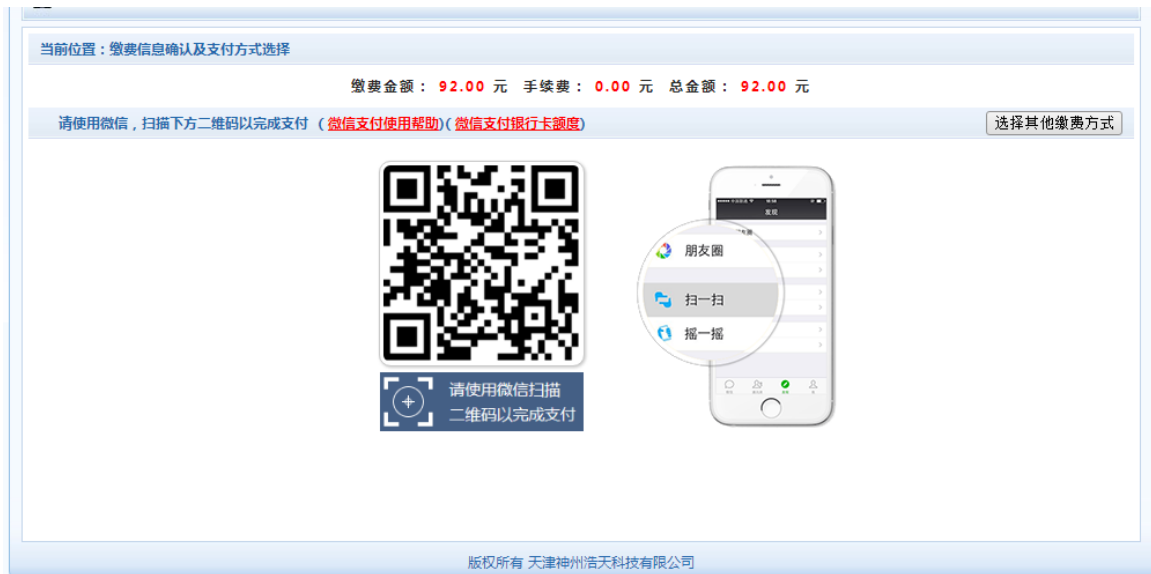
当前位置：缴费信息确认及支付方式选择

缴费金额： 92.00 元 手续费： 0.00 元 总金额： 92.00 元

请使用微信，扫描下方二维码以完成支付 （微信支付使用帮助）（微信支付银行卡额度）

选择其他缴费方式

请使用微信扫描
二维码以完成支付

发现

朋友圈

扫一扫

摇一摇

版权所有 天津神州浩天科技有限公司